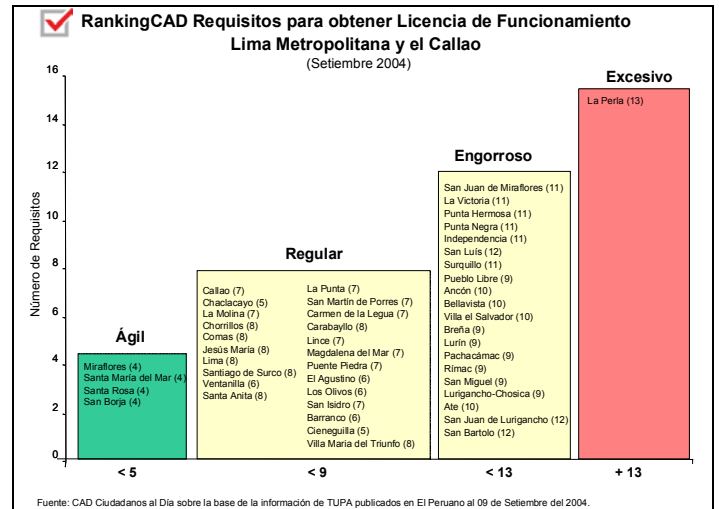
RankingCAD Requisitos para obtener Licencia de Funcionamiento
Lima Metropolitana y el Callao
(Setiembre 2004)

Número de Requisitos
16
14
12
10
8
6
4
2
0

Ágil
Miraflores (4)
Santa María del Mar (4)
Santa Rosa (4)
San Borja (4)

Regular
Callao (7)
Chaclacayo (5)
La Molina (7)
Chorrillos (8)
Comas (8)
Jesús María (8)
Lima (8)
Santiago de Surco (8)
Ventanilla (6)
Santa Anita (8)
La Punta (7)
San Martín de Porres (7)
Carmen de la Legua (7)
Carabayllo (8)
Lince (7)
Magdalena del Mar (7)
Puente Piedra (7)
El Agustino (6)
Los Olivos (6)
San Isidro (7)
Barranco (6)
Cieneguilla (5)
Villa Maria del Triunfo (8)

Engorroso
San Juan de Miraflores (11)
La Victoria (11)
Punta Hermosa (11)
Punta Negra (11)
Independencia (11)
San Luis (12)
Surquillo (11)
Pueblo Libre (9)
Ancón (10)
Bellavista (10)
Villa el Salvador (10)
Breña (9)
Lurín (9)
Pachacámac (9)
Rímac (9)
San Miguel (9)
Lurigancho-Chosica (9)
Ate (10)
San Juan de Lurigancho (12)
San Bartolo (12)

Excesivo
La Perla (13)

< 5
< 9
< 13
+ 13

Fuente: CAD Ciudadanos al Día sobre la base de la información de TUPA publicados en El Peruano al 09 de Setiembre del 2004.